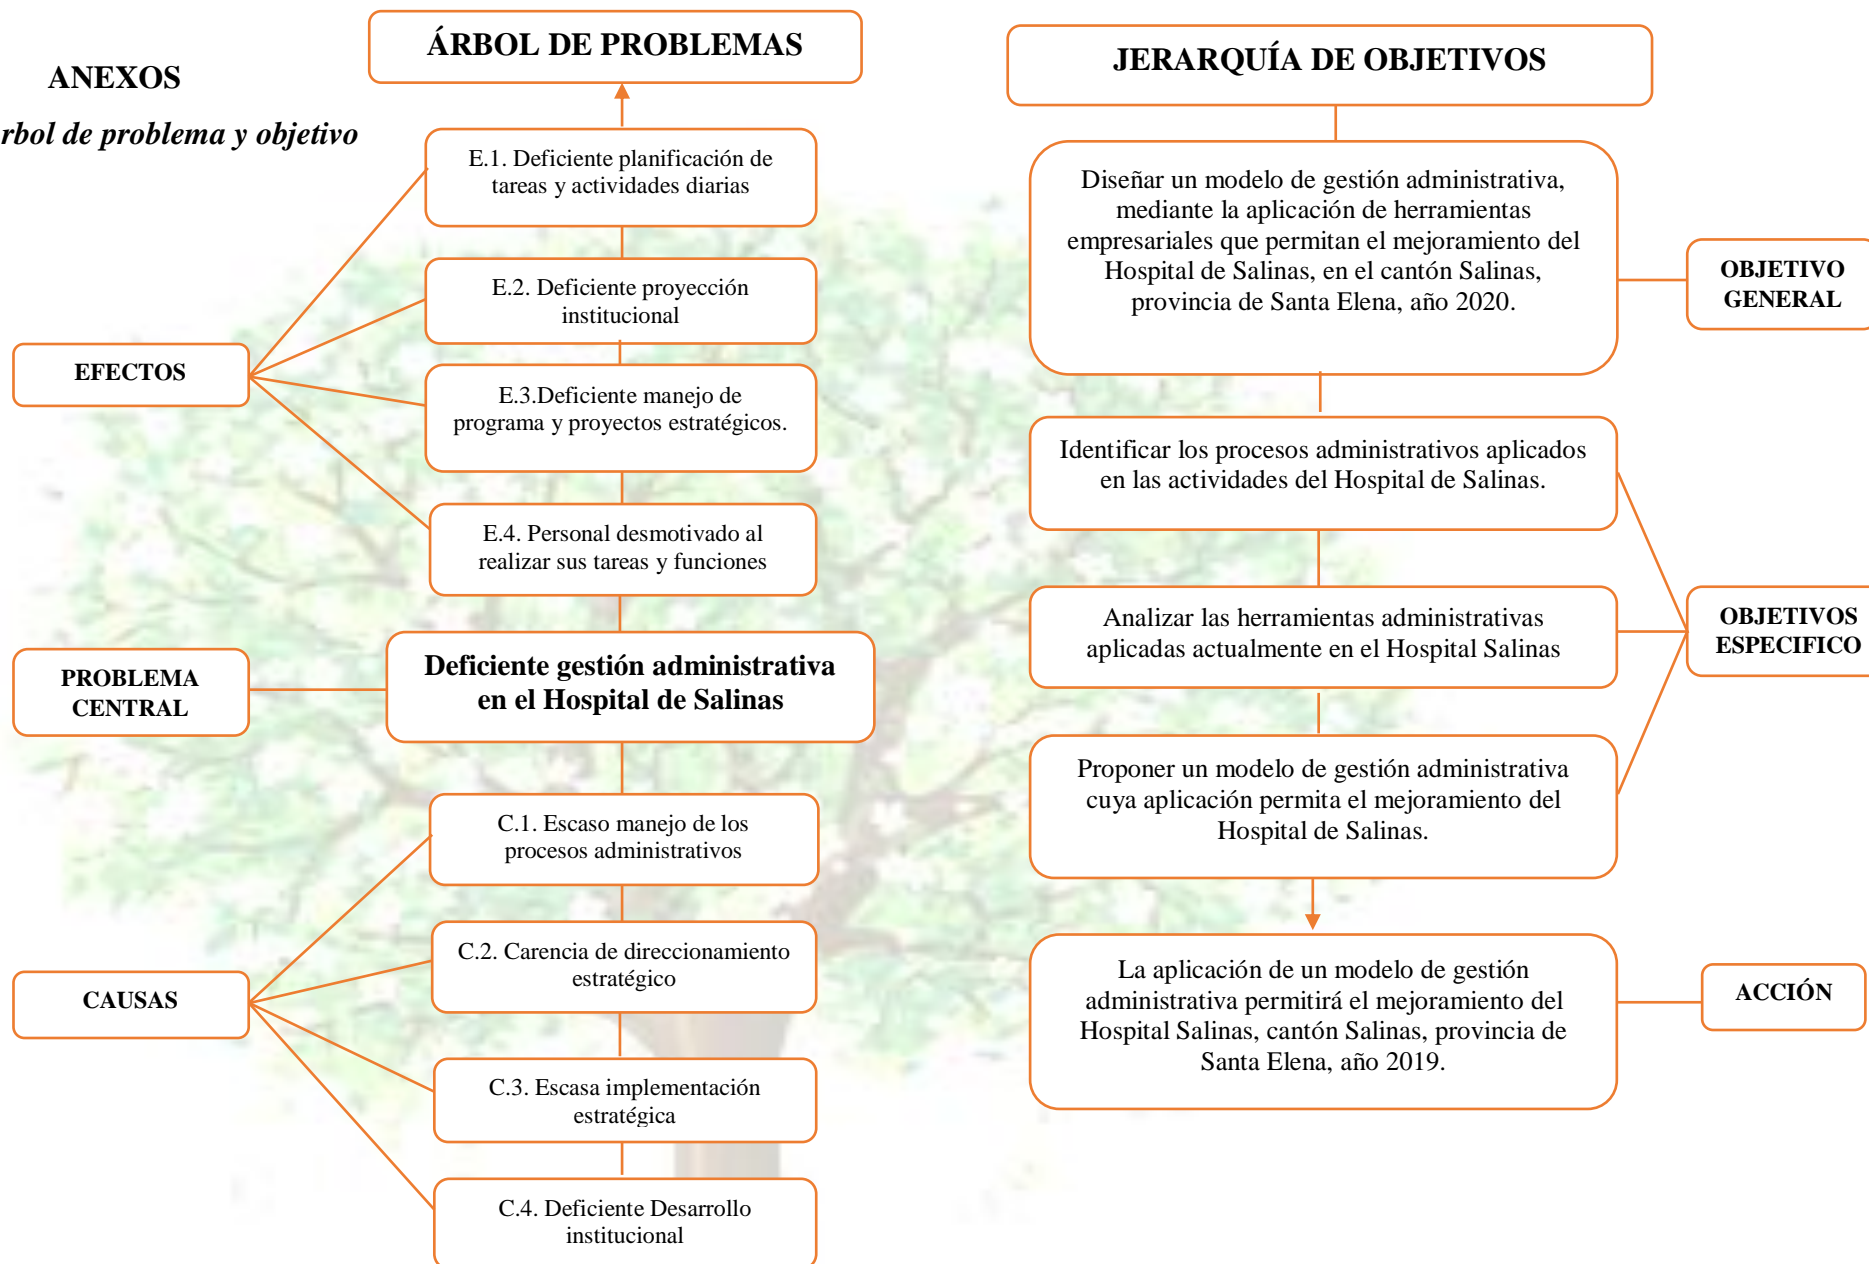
ANEXOS

rbol de problema y objetivo

ÁRBOL DE PROBLEMAS

E.1. Deficiente planificación de tareas y actividades diarias

E.2. Deficiente proyección institucional

E.3.Deficiente manejo de programa y proyectos estratégicos.

E.4. Personal desmotivado al realizar sus tareas y funciones

EFECTOS

PROBLEMA CENTRAL

Deficiente gestión administrativa en el Hospital de Salinas

C.1. Escaso manejo de los procesos administrativos

C.2. Carencia de direccionamiento estratégico

C.3. Escasa implementación estratégica

C.4. Deficiente Desarrollo institucional

CAUSAS

JERARQUÍA DE OBJETIVOS

Diseñar un modelo de gestión administrativa, mediante la aplicación de herramientas empresariales que permitan el mejoramiento del Hospital de Salinas, en el cantón Salinas, provincia de Santa Elena, año 2020.

OBJETIVO GENERAL

Identificar los procesos administrativos aplicados en las actividades del Hospital de Salinas.

Analizar las herramientas administrativas aplicadas actualmente en el Hospital Salinas

Proponer un modelo de gestión administrativa cuya aplicación permita el mejoramiento del Hospital de Salinas.

OBJETIVOS ESPECIFICO

La aplicación de un modelo de gestión administrativa permitirá el mejoramiento del Hospital Salinas, cantón Salinas, provincia de Santa Elena, año 2019.

ACCIÓN